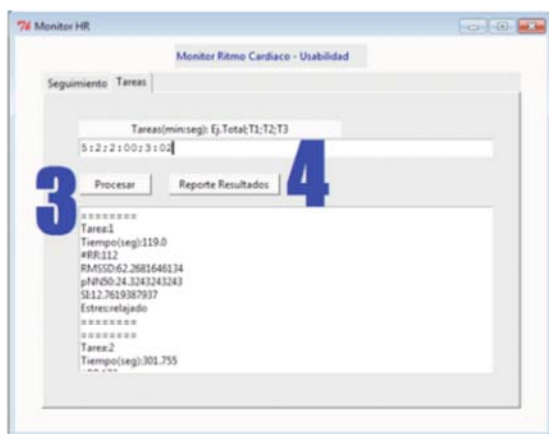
Monitor HR

Monitor Ritmo Cardiaco - Usabilidad

Seguimiento Tareas

Tareas(min:seg): Ej.Total;T1;T2;T3

5:2;2:00;3:02

3

Procesar

Reporte Resultados

4

========
Tarea:1
Tiempo(seg):119.0
#RR:112
RMSSD:62.2681646134
pNN50:24.3243243243
SI:12.7619387937
Estres:relajado
========
========
Tarea:2
Tiempo(seg):301.755
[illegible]